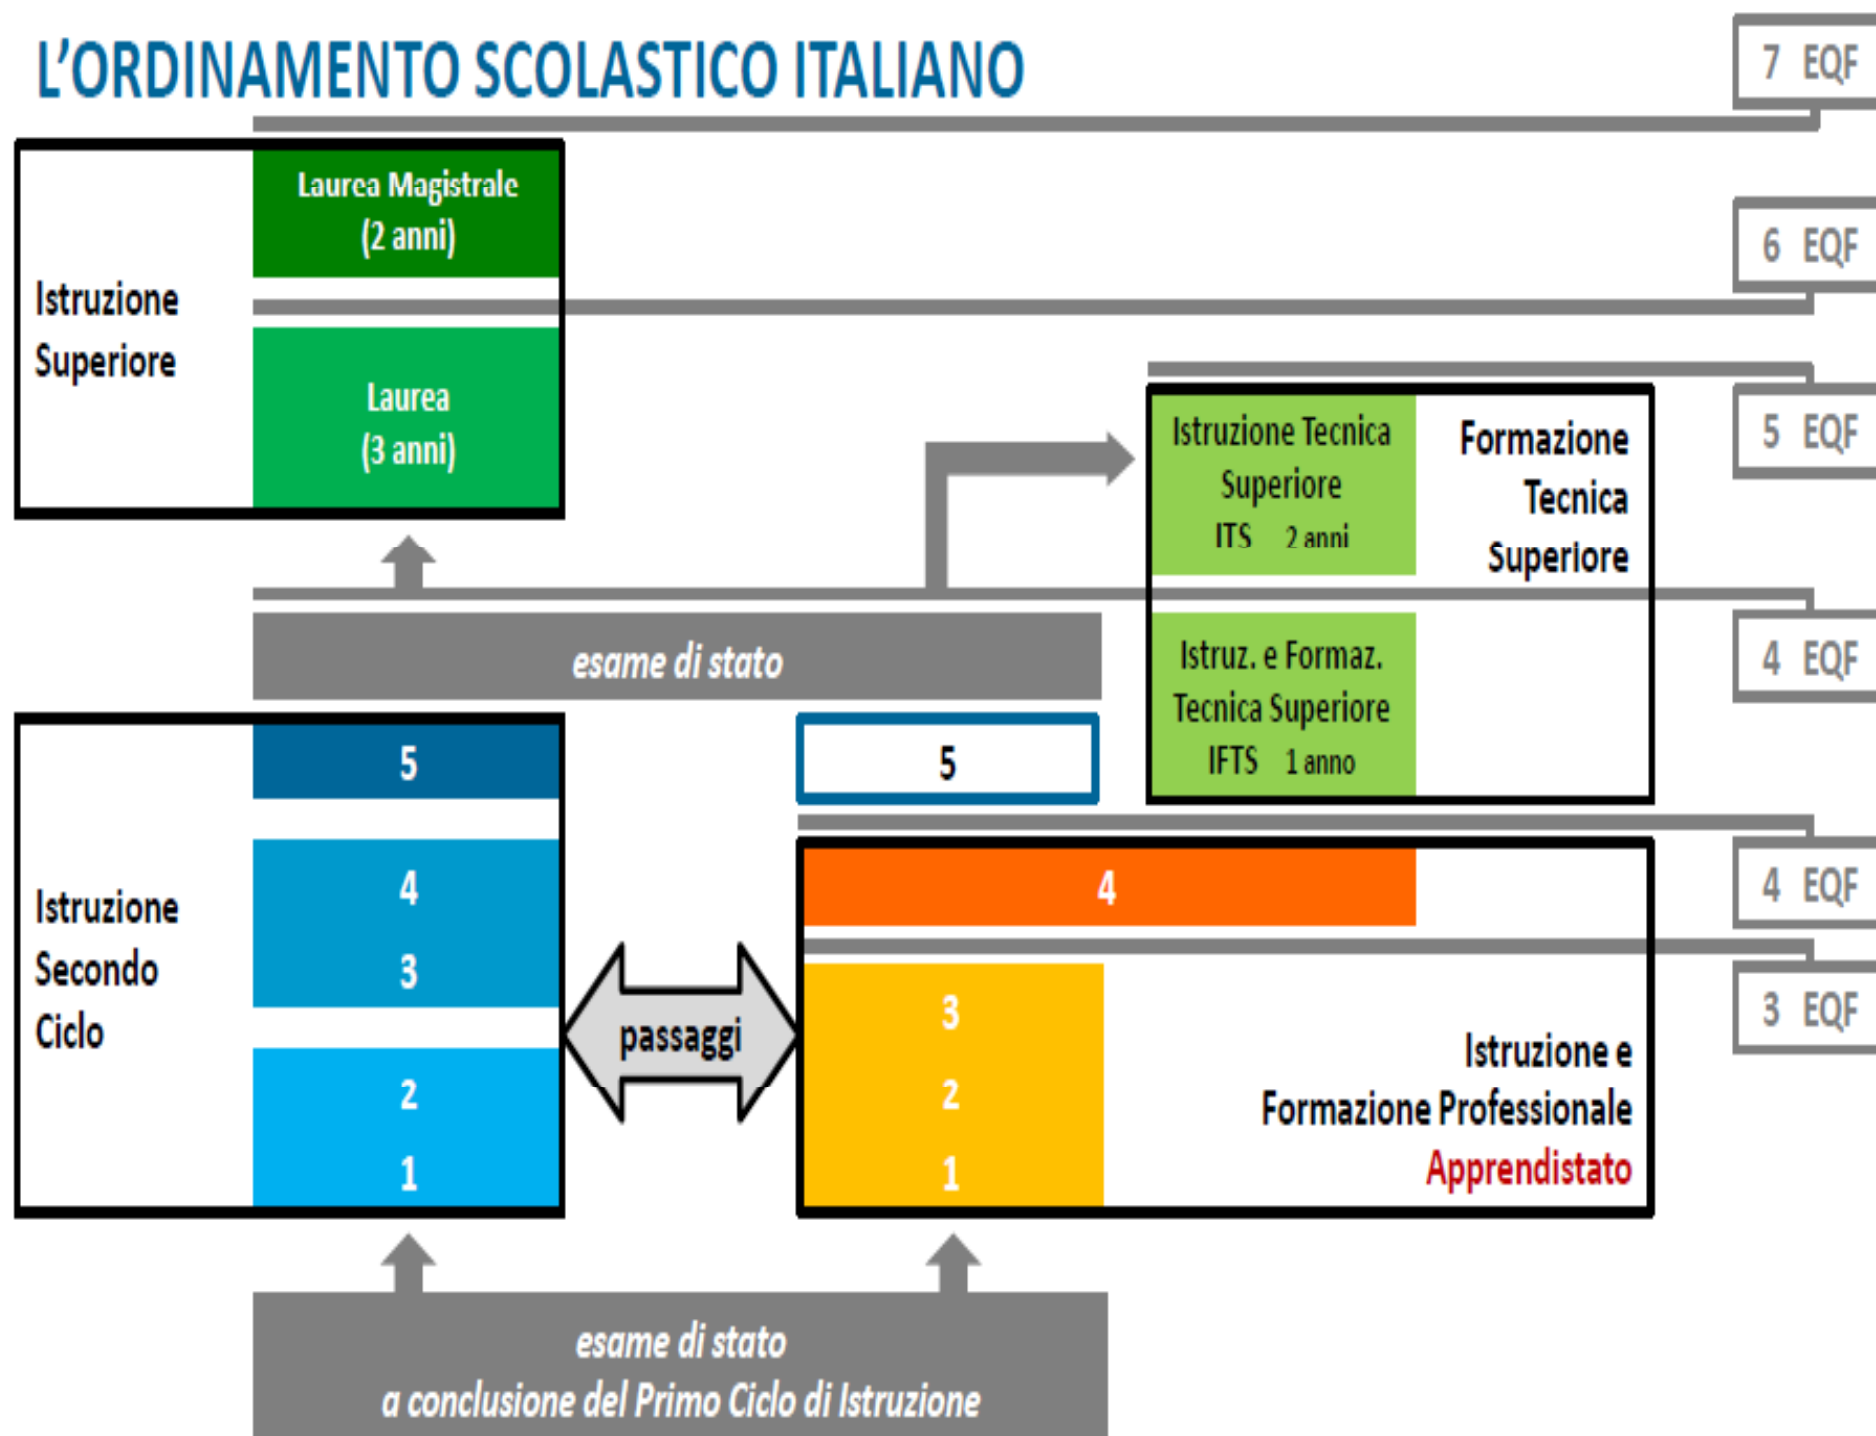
L'ORDINAMENTO SCOLASTICO ITALIANO

7 EQF

Istruzione Superiore

Laurea Magistrale (2 anni)

6 EQF

Laurea (3 anni)

5 EQF

Istruzione Tecnica Superiore ITS 2 anni

Formazione Tecnica Superiore

esame di stato

4 EQF

Istruz. e Formaz. Tecnica Superiore IFTS 1 anno

Istruzione Secondo Ciclo

5

4

3

2

1

5

passaggi

4

4 EQF

3

2

1

3 EQF

Istruzione e Formazione Professionale
Apprendistato

esame di stato
a conclusione del Primo Ciclo di Istruzione